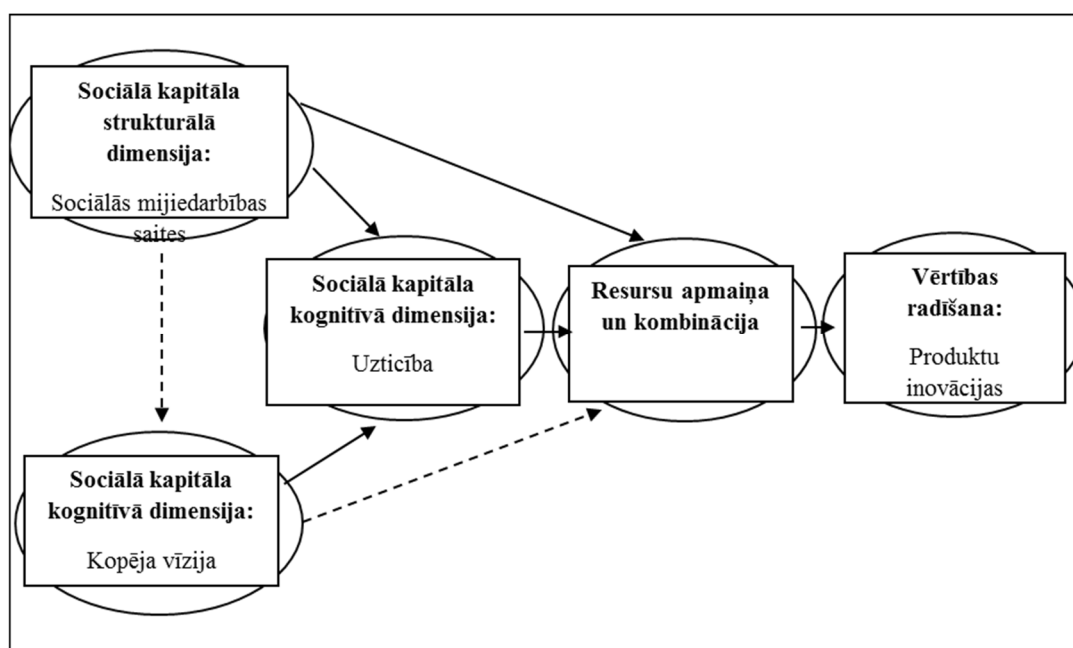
Sociālā kapitāla strukturālā dimensija:

Sociālās mijiedarbības saites

Sociālā kapitāla kognitīvā dimensija:

Uzticība

Resursu apmaiņa un kombinācija

Vērtības radīšana:

Produktu inovācijas

Sociālā kapitāla kognitīvā dimensija:

Kopēja vīzija